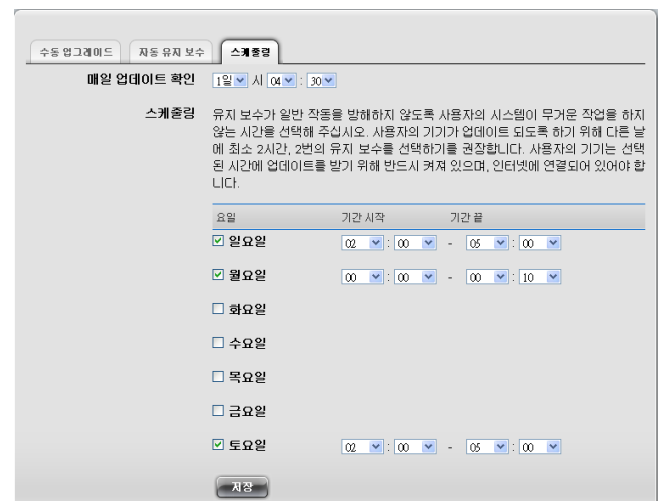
수동 업그레이드 | 자동 유지 보수 | 스케줄링

매일 업데이트 확인 1일 시 04 : 30

스케줄링 유지 보수가 일반 작동을 방해하지 않도록 사용자의 시스템이 무거운 작업을 하지 않는 시간을 선택해 주십시오. 사용자의 기기가 업데이트 되도록 하기 위해 다른 날에 최소 2시간, 2번의 유지 보수를 선택하기를 권장합니다. 사용자의 기기는 선택된 시간에 업데이트를 받기 위해 반드시 켜져 있으며, 인터넷에 연결되어 있어야 합니다.

| 요일 | 기간 시작 | 기간 끝 |
|---|---|---|
| ☑ 일요일 | 02 : 00 | - 05 : 00 |
| ☑ 월요일 | 00 : 00 | - 00 : 10 |
| ☐ 화요일 | | |
| ☐ 수요일 | | |
| ☐ 목요일 | | |
| ☐ 금요일 | | |
| ☑ 토요일 | 02 : 00 | - 05 : 00 |

저장